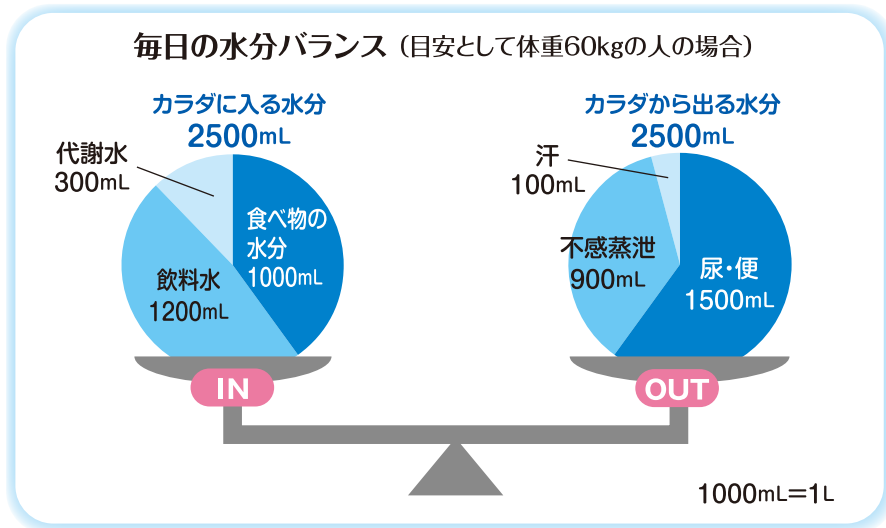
毎日の水分バランス（目安として体重60kgの人の場合）

カラダに入る水分
2500mL

代謝水
300mL

食べ物の水分
1000mL

飲料水
1200mL

IN

カラダから出る水分
2500mL

汗
100mL

不感蒸泄
900mL

尿・便
1500mL

OUT

1000mL＝1L